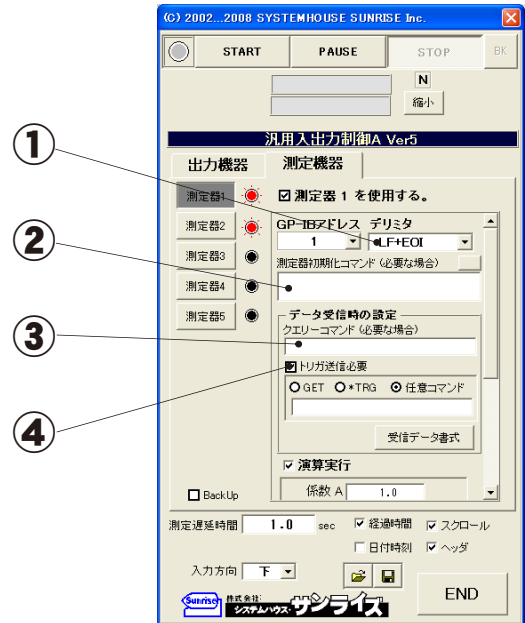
(C) 2002...2008 SYSTEMHOUSE SUNRISE Inc.

START PAUSE STOP BK

N
縮小

汎用入出力制御A Ver5

出力機器 測定機器

①
②
③
④

測定器1 ☑ 測定器 1 を使用する。
測定器2 GP-IBアドレス デリミタ
1 LF+EOI
測定器3 測定器初期化コマンド (必要な場合)
測定器4
測定器5
データ受信時の設定
クエリーコマンド (必要な場合)
☑ トリガ送信必要
○ GET ○ *TRG ⊙ 任意コマンド
受信データ書式
☑ 演算実行
係数 A 1.0

☐ BackUp

測定遅延時間 1.0 sec ☑ 経過時間 ☑ スクロール
☐ 日付時刻 ☑ ヘッダ

入力方向 下

Sunrise 株式会社 システムハウス・サンライズ

END